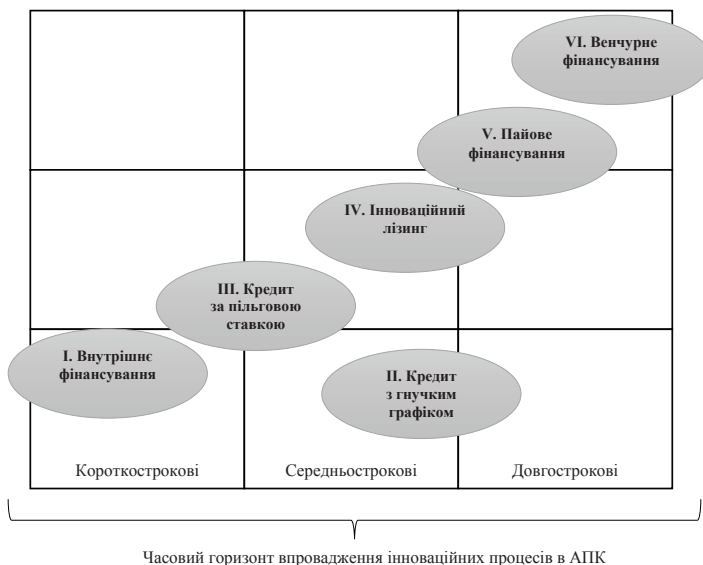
VI. Венчурне фінансування

V. Пайове фінансування

IV. Інноваційний лізинг

III. Кредит за пільговою ставкою

I. Внутрішнє фінансування

II. Кредит з гнучким графіком

Короткострокові

Середньострокові

Довгострокові

Часовий горизонт впровадження інноваційних процесів в АПК